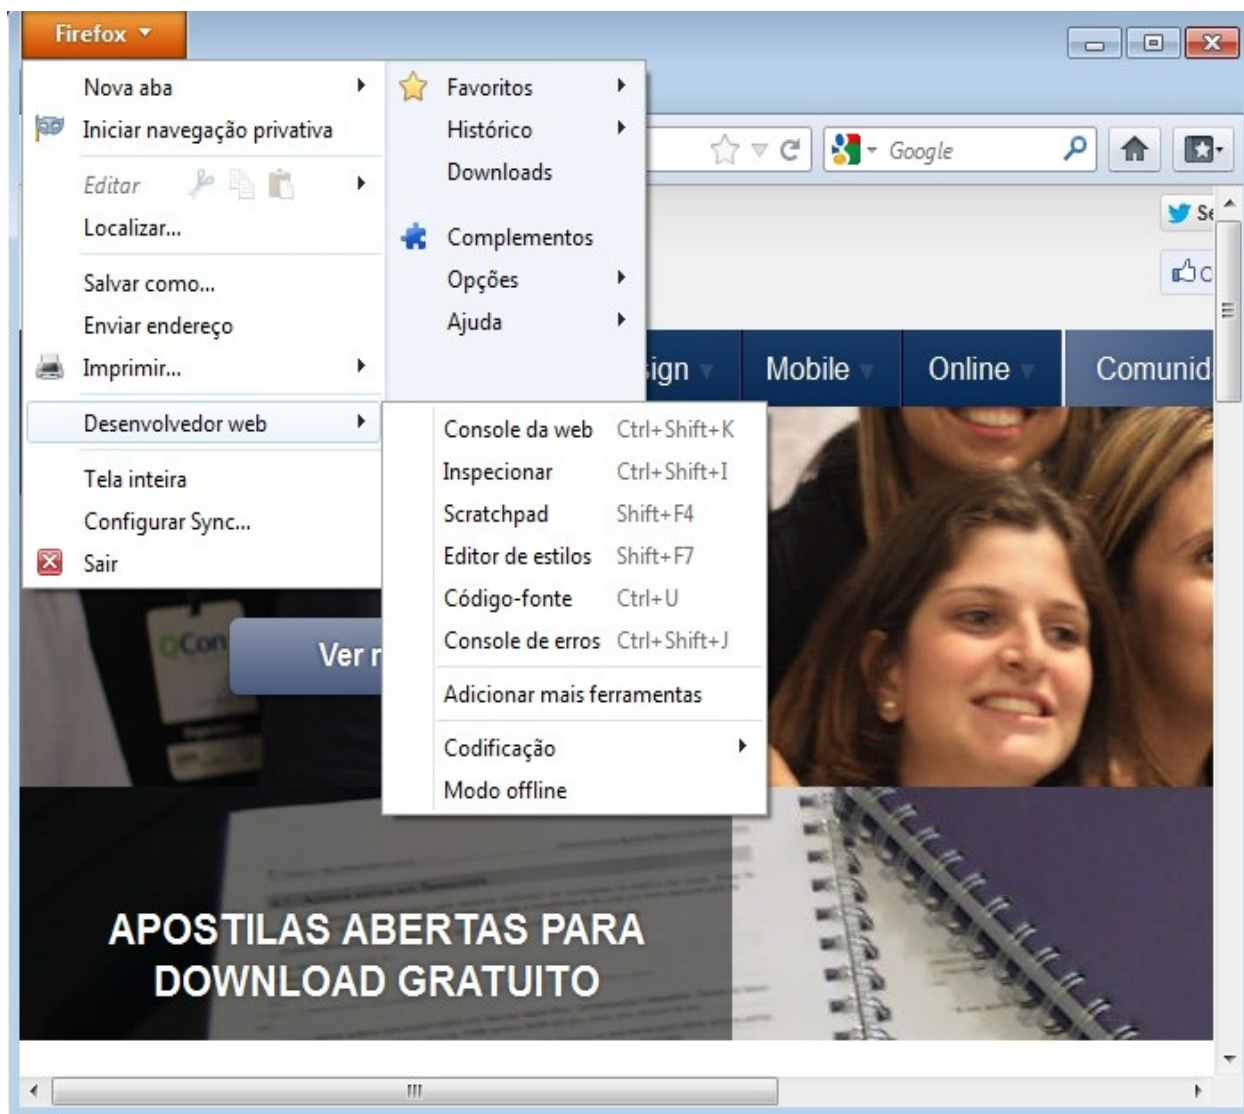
Firefox

Nova aba
Iniciar navegação privativa
Editar
Localizar...
Salvar como...
Enviar endereço
Imprimir...
Desenvolvedor web
Tela inteira
Configurar Sync...
Sair

Favoritos
Histórico
Downloads
Complementos
Opções
Ajuda

Google

Se
C

ign
Mobile
Online
Comunid

| Console da web | Ctrl+Shift+K |
|---|---|
| Inspecionar | Ctrl+Shift+I |
| Scratchpad | Shift+F4 |
| Editor de estilos | Shift+F7 |
| Código-fonte | Ctrl+U |
| Console de erros | Ctrl+Shift+J |

Adicionar mais ferramentas
Codificação
Modo offline

Ver r

APOSTILAS ABERTAS PARA DOWNLOAD GRATUITO